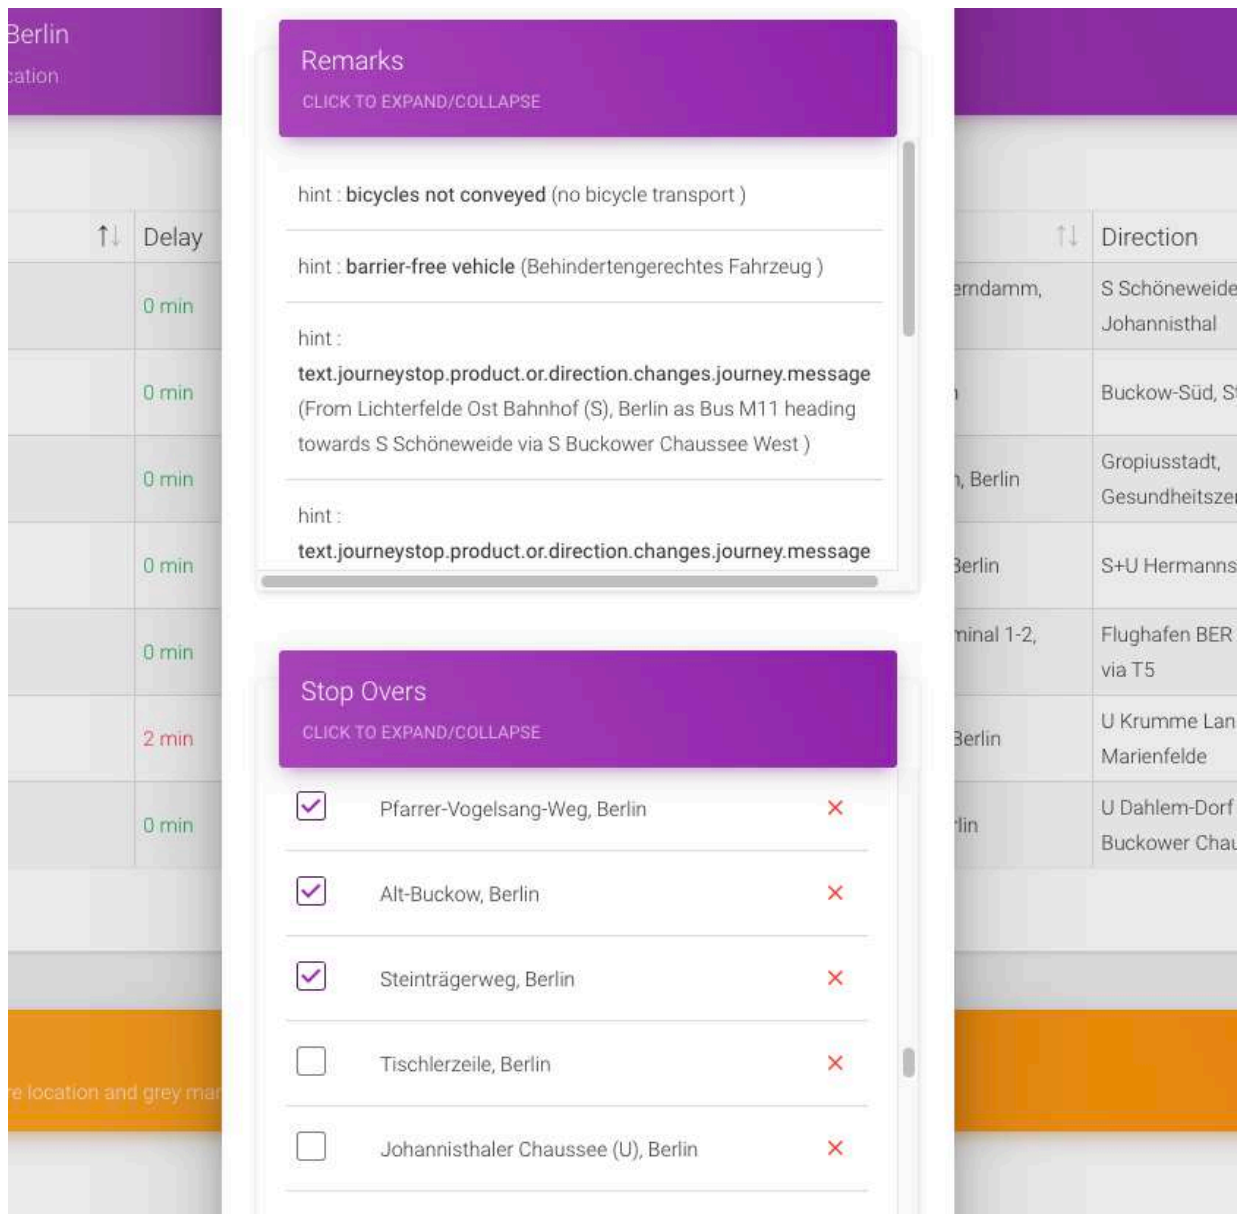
Berlin
cation

Remarks
CLICK TO EXPAND/COLLAPSE

hint : bicycles not conveyed (no bicycle transport )

hint : barrier-free vehicle (Behindertengerechtes Fahrzeug )

hint : text.journeystop.product.or.direction.changes.journey.message (From Lichterfelde Ost Bahnhof (S), Berlin as Bus M11 heading towards S Schöneweide via S Buckower Chaussee West )

hint : text.journeystop.product.or.direction.changes.journey.message

Stop Overs
CLICK TO EXPAND/COLLAPSE

Pfarrer-Vogelsang-Weg, Berlin ✕

Alt-Buckow, Berlin ✕

Steinträgerweg, Berlin ✕

Tischlerzeile, Berlin ✕

Johannisthaler Chaussee (U), Berlin ✕

| ↑↓ | Delay |
|---|---|
| | 0 min |
| | 0 min |
| | 0 min |
| | 0 min |
| | 0 min |
| | 2 min |
| | 0 min |

e location and grey ma

| ↑↓ | Direction |
|---|---|
| erndamm, | S Schöneweide Johannisthal |
| ı | Buckow-Süd, S |
| ı, Berlin | Gropiusstadt, Gesundheitsze |
| Berlin | S+U Hermanns |
| minal 1-2, | Flughafen BER via T5 |
| Berlin | U Krumme Lan Marienfelde |
| lin | U Dahlem-Dorf Buckower Chau |